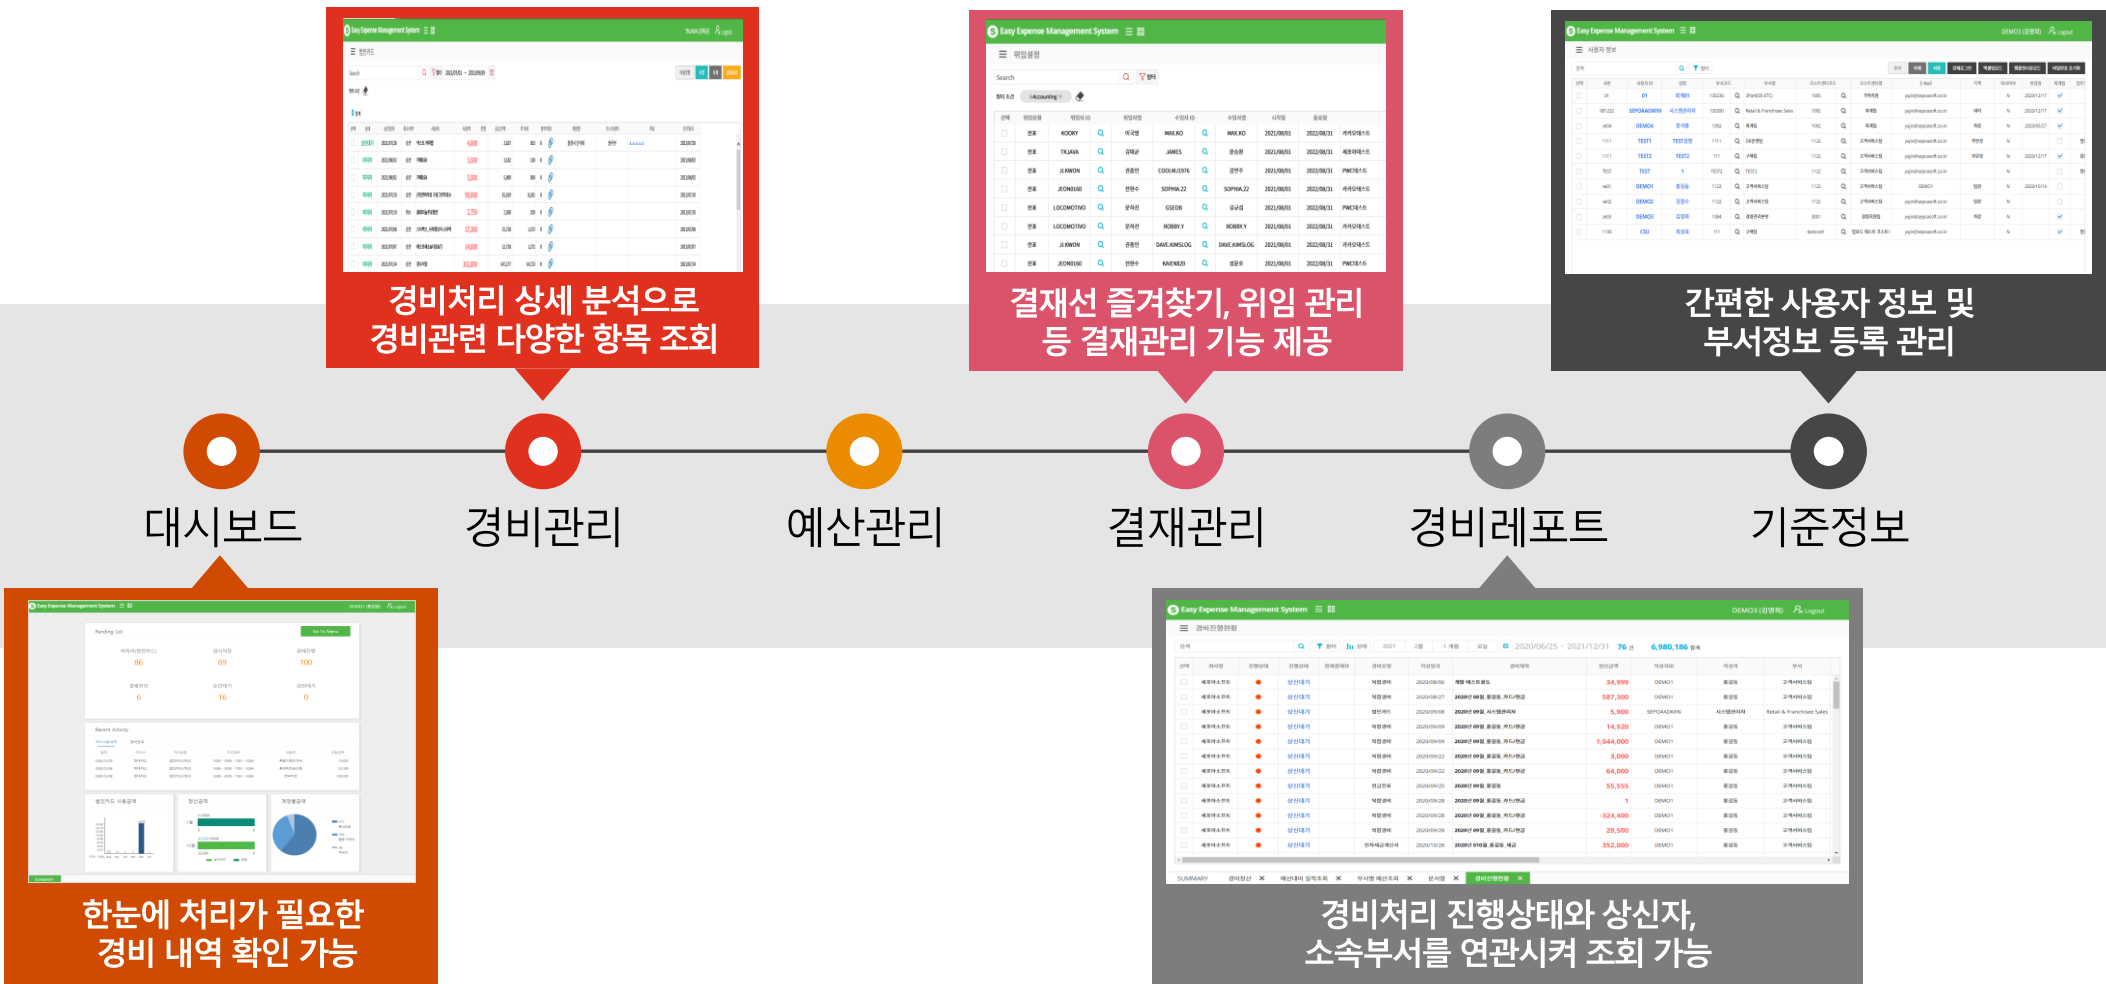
경비처리 상세 분석으로
경비관련 다양한 항목 조회

결재선 즐겨찾기, 위임 관리
등 결재관리 기능 제공

간편한 사용자 정보 및
부서정보 등록 관리

대시보드

경비관리

예산관리

결재관리

경비레포트

기준정보

Easy Expense Management System

Easy Expense Management System

Easy Expense Management System

Easy Expense Management System

Easy Expense Management System

한눈에 처리가 필요한
경비 내역 확인 가능

경비처리 진행상태와 상신자,
소속부서를 연관시켜 조회 가능